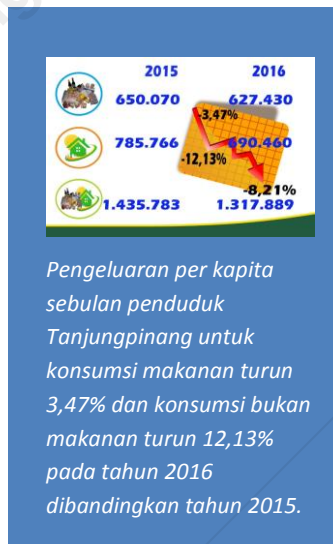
| | 2015 | 2016 |
|---|---|---|
| | 650.070 | 627.430 |
| | 785.766 | 690.460 |
| | 1.435.783 | 1.317.889 |

-3,47%

-12,13%

-8,21%

Pengeluaran per kapita sebulan penduduk Tanjungpinang untuk konsumsi makanan turun 3,47% dan konsumsi bukan makanan turun 12,13% pada tahun 2016 dibandingkan tahun 2015.